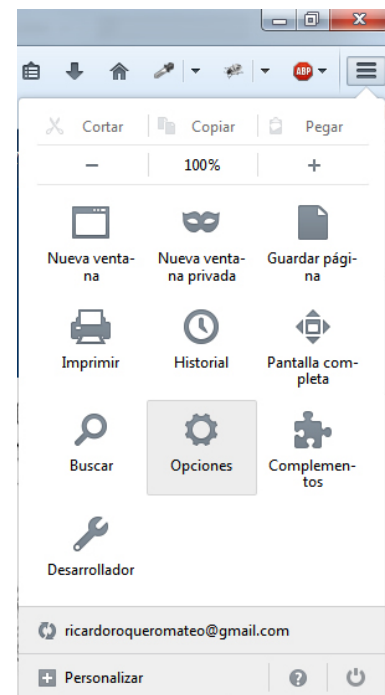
ABP

Cortar | Copiar | Pegar

− | 100% | +

Nueva ventana

Nueva ventana privada

Guardar página

Imprimir

Historial

Pantalla completa

Buscar

Opciones

Complementos

Desarrollador

ricardoroqueromateo@gmail.com

Personalizar